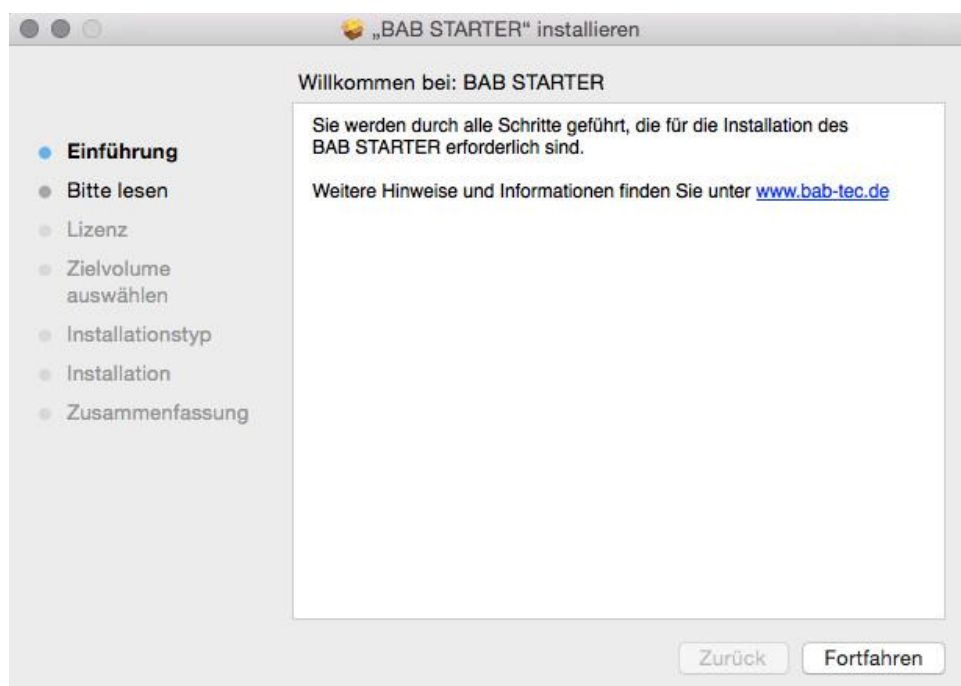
„BAB STARTER“ installieren

Willkommen bei: BAB STARTER

Einführung
Bitte lesen
Lizenz
Zielvolume auswählen
Installationstyp
Installation
Zusammenfassung

Sie werden durch alle Schritte geführt, die für die Installation des BAB STARTER erforderlich sind.

Weitere Hinweise und Informationen finden Sie unter www.bab-tec.de

Zurück
Fortfahren